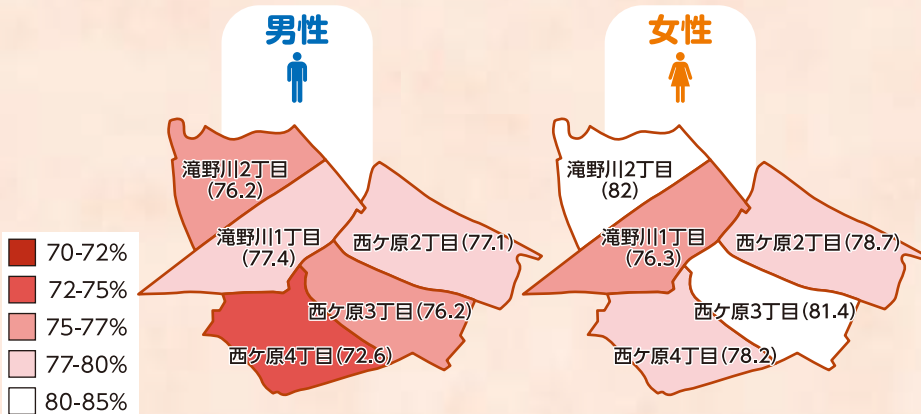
男性

女性

滝野川2丁目
(76.2)

滝野川1丁目
(77.4)

西ケ原2丁目(77.1)

西ケ原3丁目(76.2)

西ケ原4丁目(72.6)

滝野川2丁目
(82)

滝野川1丁目
(76.3)

西ケ原2丁目(78.7)

西ケ原3丁目(81.4)

西ケ原4丁目(78.2)

70-72%
72-75%
75-77%
77-80%
80-85%